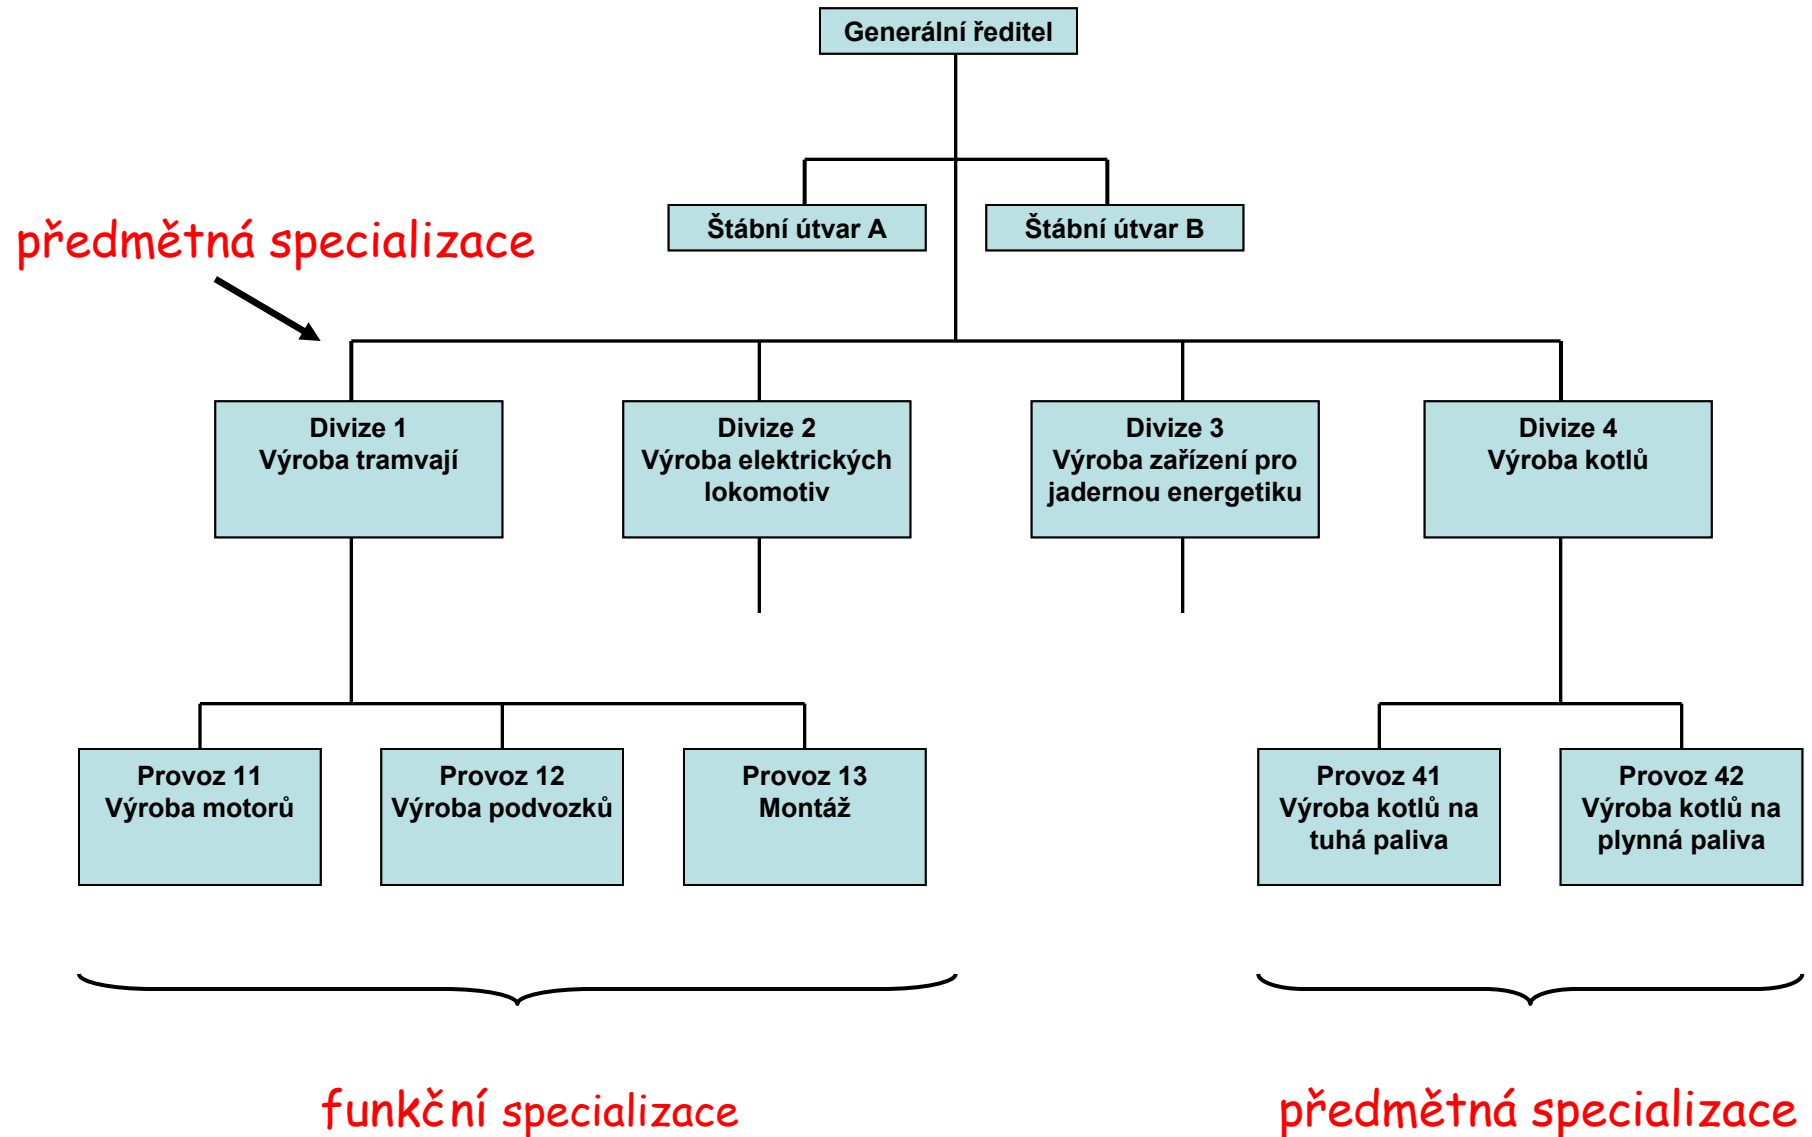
Generální ředitel

Štábní útvar A

Štábní útvar B

předmětná specializace

Divize 1
Výroba tramvají

Divize 2
Výroba elektrických lokomotiv

Divize 3
Výroba zařízení pro jadernou energetiku

Divize 4
Výroba kotlů

Provoz 11
Výroba motorů

Provoz 12
Výroba podvozků

Provoz 13
Montáž

Provoz 41
Výroba kotlů na tuhá paliva

Provoz 42
Výroba kotlů na plynná paliva

funkční specializace

předmětná specializace